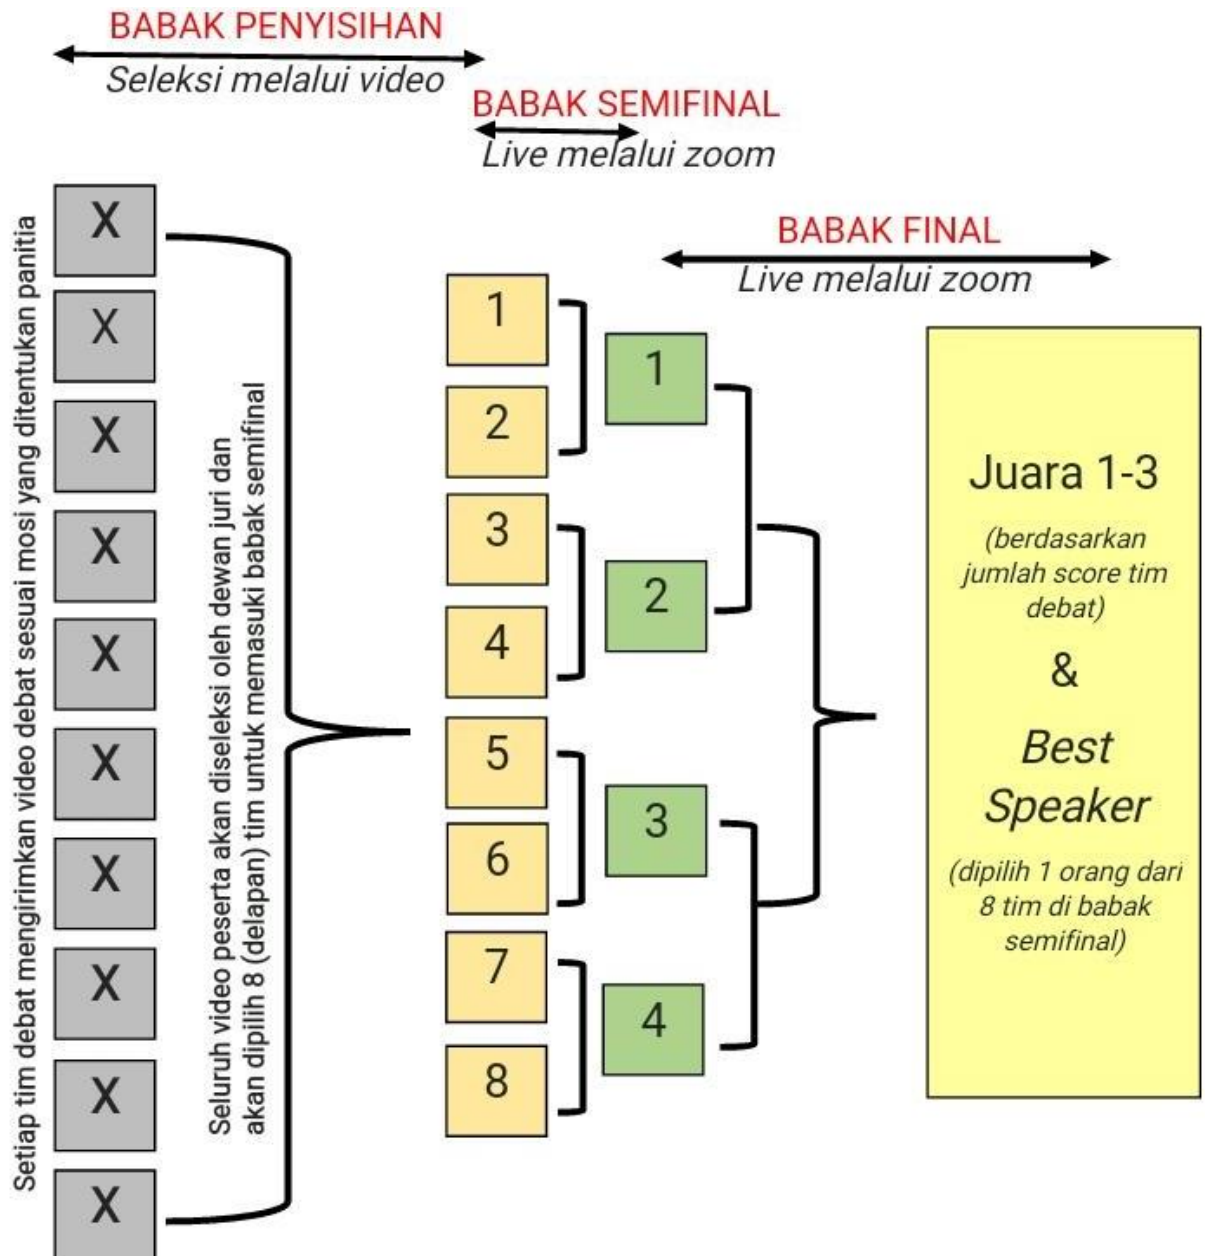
BABAK PENYISIHAN
Seleksi melalui video

BABAK SEMIFINAL
Live melalui zoom

BABAK FINAL
Live melalui zoom

Setiap tim debat mengirimkan video debat sesuai mosi yang ditentukan panitia

X
X
X
X
X
X
X
X
X
X

Seluruh video peserta akan diseleksi oleh dewan juri dan akan dipilih 8 (delapan) tim untuk memasuki babak semifinal

1
2
3
4
5
6
7
8

1
2
3
4

Juara 1-3
(berdasarkan jumlah score tim debat)
&
Best Speaker
(dipilih 1 orang dari 8 tim di babak semifinal)